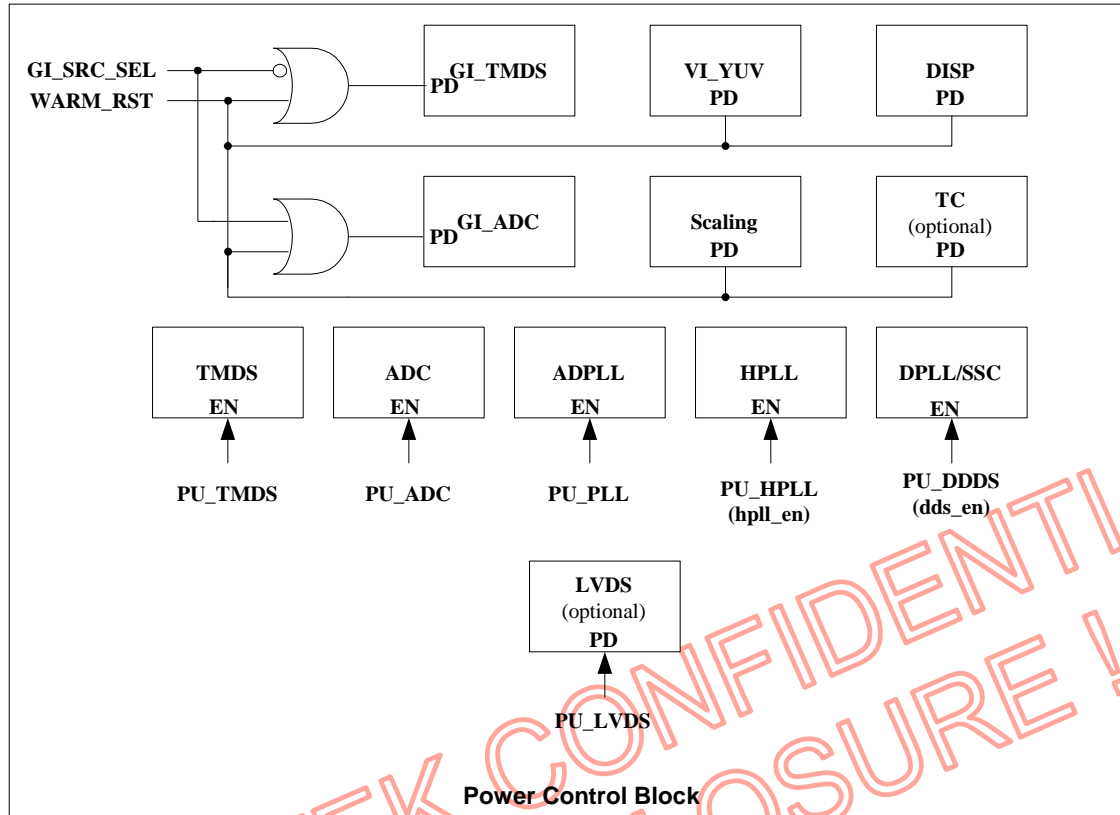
GI_SRC_SEL
WARM_RST

PD GI_TMDS

VI_YUV
PD

DISP
PD

PD GI_ADC

Scaling
PD

TC
(optional)
PD

TMDS
EN

ADC
EN

ADPLL
EN

HPLL
EN

DPLL/SSC
EN

PU_TMDS

PU_ADC

PU_PLL

PU_HPLL
(hpll_en)

PU_DDDS
(dds_en)

LVDS
(optional)
PD

PU_LVDS

Power Control Block

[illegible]K CONFIDENTI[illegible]
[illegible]OSURE ![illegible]